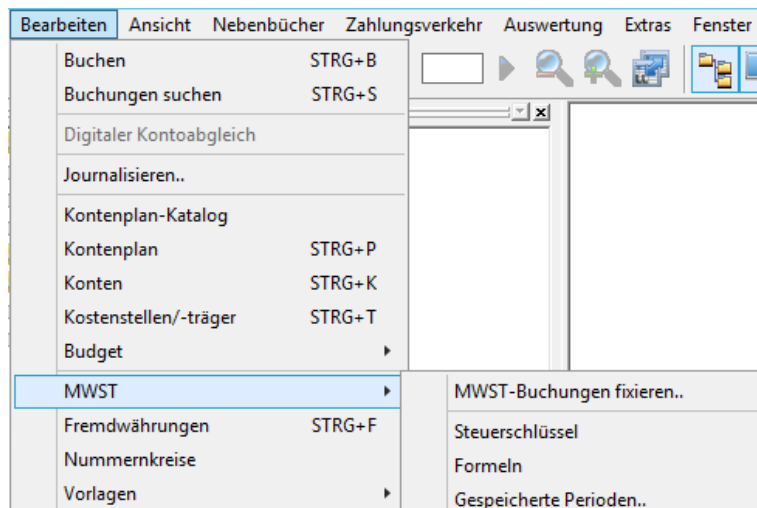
Bearbeiten Ansicht Nebenbücher Zahlungsverkehr Auswertung Extras Fenster

Buchen STRG+B
Buchungen suchen STRG+S
Digitaler Kontoabgleich
Journalisieren..
Kontenplan-Katalog
Kontenplan STRG+P
Konten STRG+K
Kostenstellen/-träger STRG+T
Budget
MWST
Fremdwährungen STRG+F
Nummernkreise
Vorlagen

MWST-Buchungen fixieren..
Steuerschlüssel
Formeln
Gespeicherte Perioden..